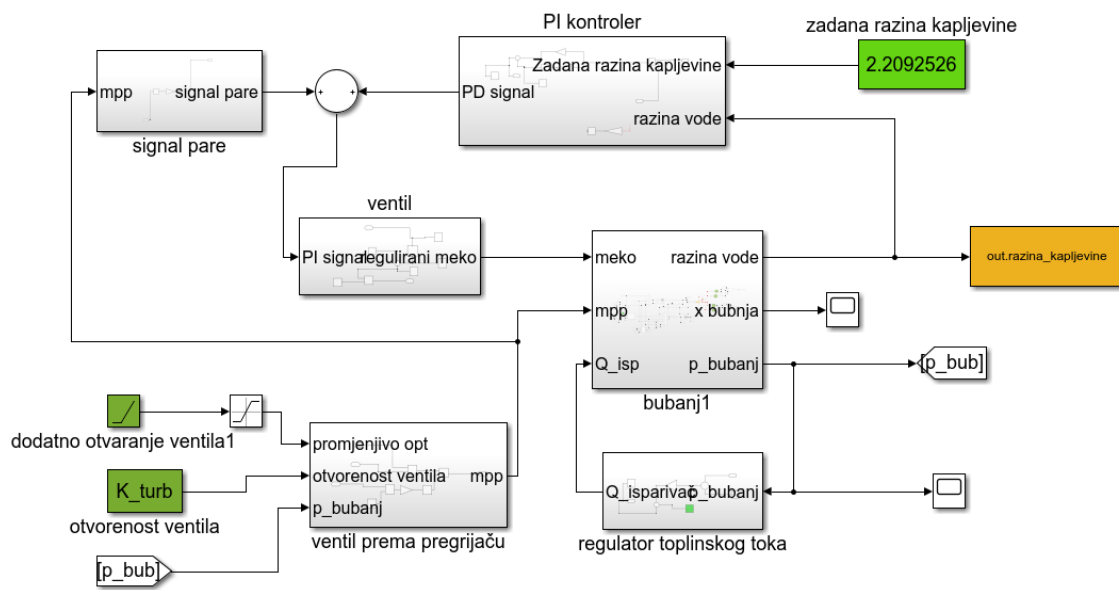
PI kontroler

zadana razina kapljevine

2.2092526

mpp signal pare

signal pare

Zadana razina kapljevine

PD signal

razina vode

ventil

PI signal regulirani meko

meko razina vode

out.razina_kapljevine

mpp x bubnja

Q_isp p_bubanj

[p_bub]

bubanj1

dodatno otvaranje ventila1

promjenjivo opt

K_turb

otvorenost ventila mpp

otvorenost ventila

p_bubanj

ventil prema pregrijaču

Q_isparivač p_bubanj

regulator toplinskog toka

[p_bub]